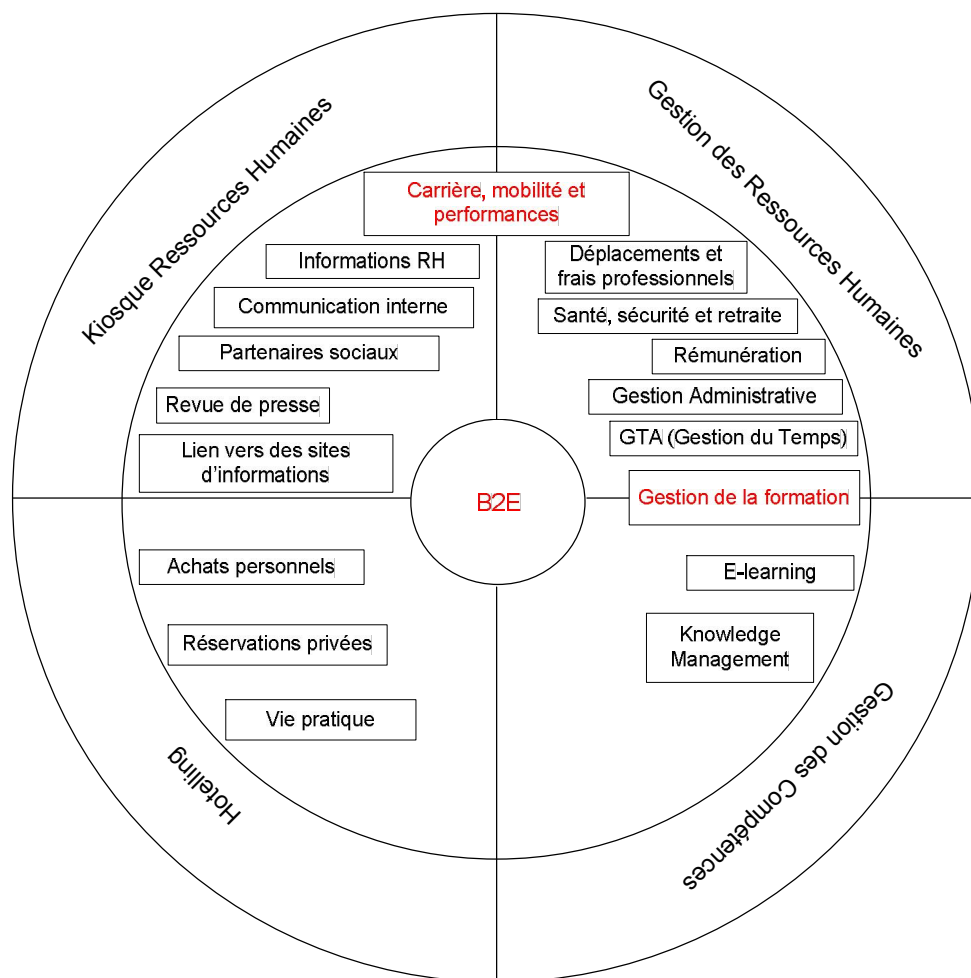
Kiosque Ressources Humaines

Gestion des Ressources Humaines

Carrière, mobilité et performances

Informations RH

Communication interne

Partenaires sociaux

Revue de presse

Lien vers des sites d'informations

Déplacements et frais professionnels

Santé, sécurité et retraite

Rémunération

Gestion Administrative

GTA (Gestion du Temps)

B2E

Gestion de la formation

Achats personnels

Réservations privées

Vie pratique

E-learning

Knowledge Management

Hotelling

Gestion des Compétences